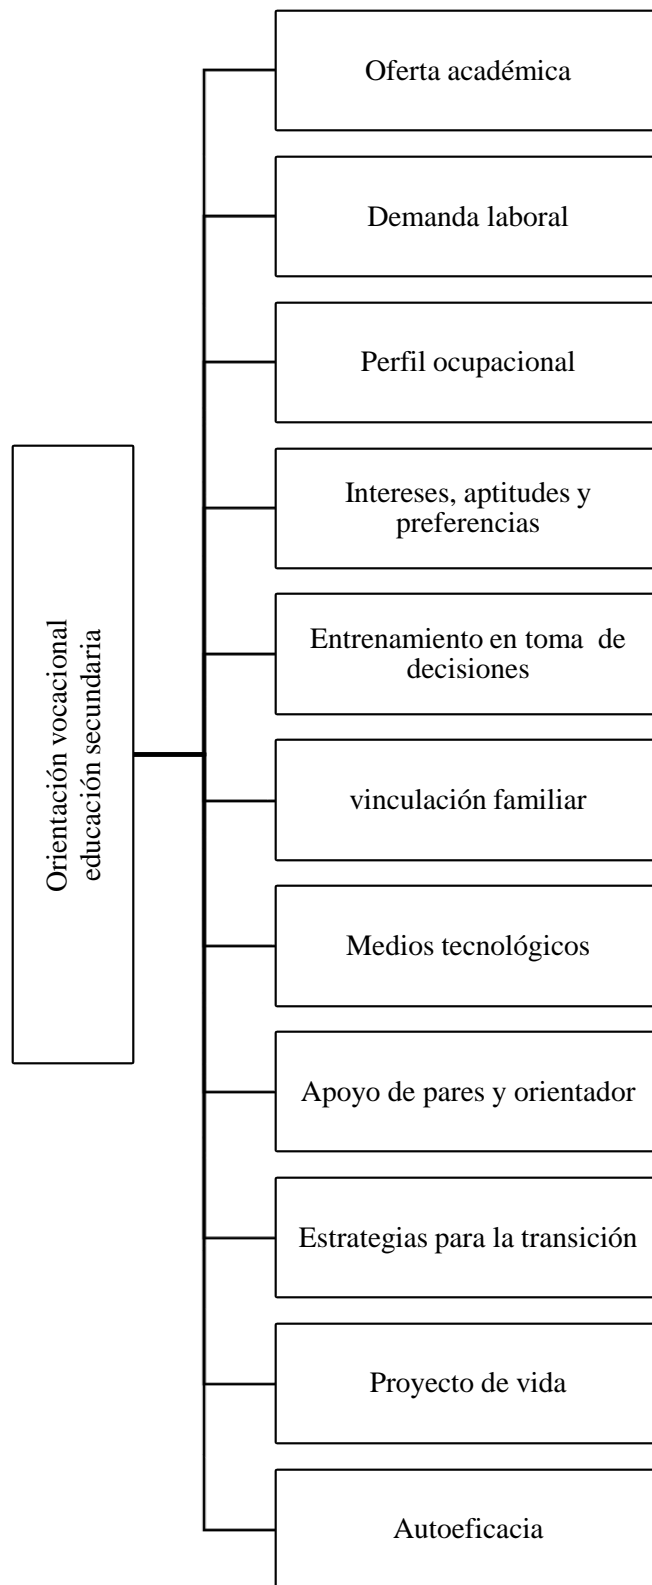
Orientación vocacional educación secundaria

Oferta académica

Demanda laboral

Perfil ocupacional

Intereses, aptitudes y preferencias

Entrenamiento en toma de decisiones

vinculación familiar

Medios tecnológicos

Apoyo de pares y orientador

Estrategias para la transición

Proyecto de vida

Autoeficacia